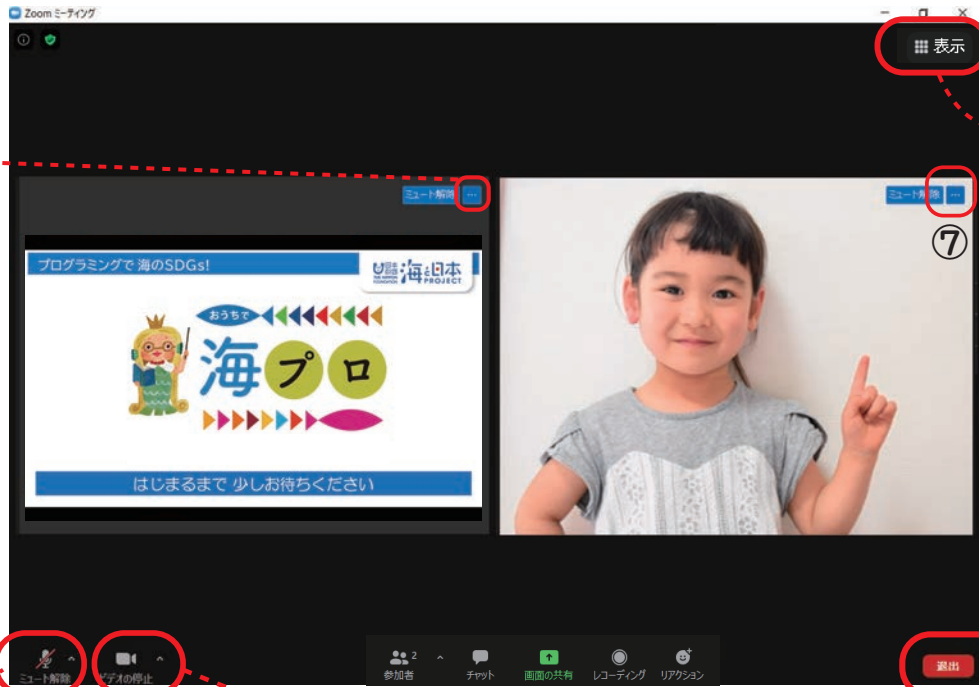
Zoom ミーティング

表示

ミュート解除 ···

ミュート解除 ···

⑦

プログラミングで 海のSDGs!

海と日本 PROJECT

おうちで

海プロ

はじまるまで 少しお待ちください

ミュート解除

ビデオの停止

参加者 2

チャット

画面の共有

レコーディング

リアクション

退出